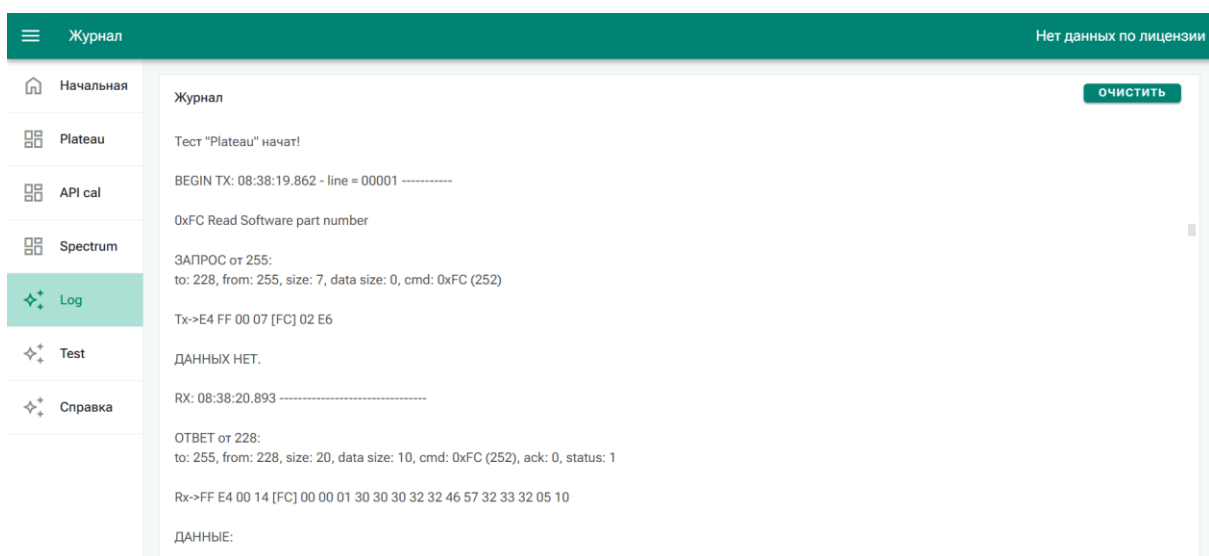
Журнал

Нет данных по лицензии

Начальная

Plateau

API cal

Spectrum

Log

Test

Справка

Журнал

ОЧИСТИТЬ

Тест "Plateau" начат!

BEGIN TX: 08:38:19.862 - line = 00001 -----------

0xFC Read Software part number

ЗАПРОС от 255:
to: 228, from: 255, size: 7, data size: 0, cmd: 0xFC (252)

Tx->E4 FF 00 07 [FC] 02 E6

ДАННЫХ НЕТ.

RX: 08:38:20.893 --------------------------------

ОТВЕТ от 228:
to: 255, from: 228, size: 20, data size: 10, cmd: 0xFC (252), ack: 0, status: 1

Rx->FF E4 00 14 [FC] 00 00 01 30 30 30 32 32 46 57 32 33 32 05 10

ДАННЫЕ: